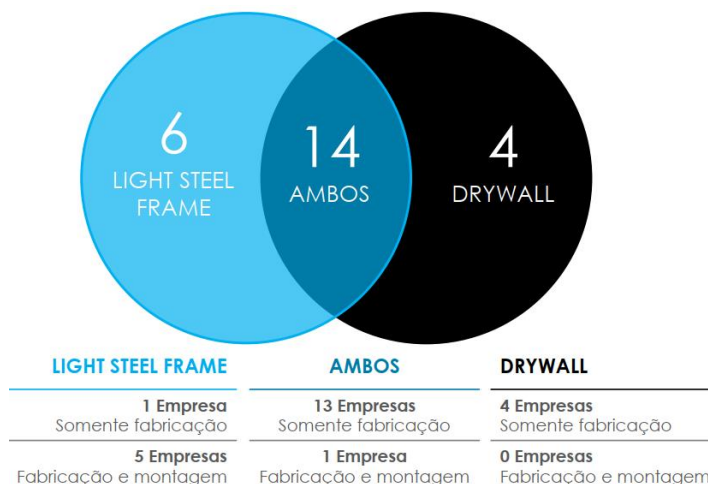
6
LIGHT STEEL FRAME

14
AMBOS

4
DRYWALL

| LIGHT STEEL FRAME | AMBOS | DRYWALL |
|---|---|---|
| 1 Empresa Somente fabricação | 13 Empresas Somente fabricação | 4 Empresas Somente fabricação |
| 5 Empresas Fabricação e montagem | 1 Empresa Fabricação e montagem | 0 Empresas Fabricação e montagem |